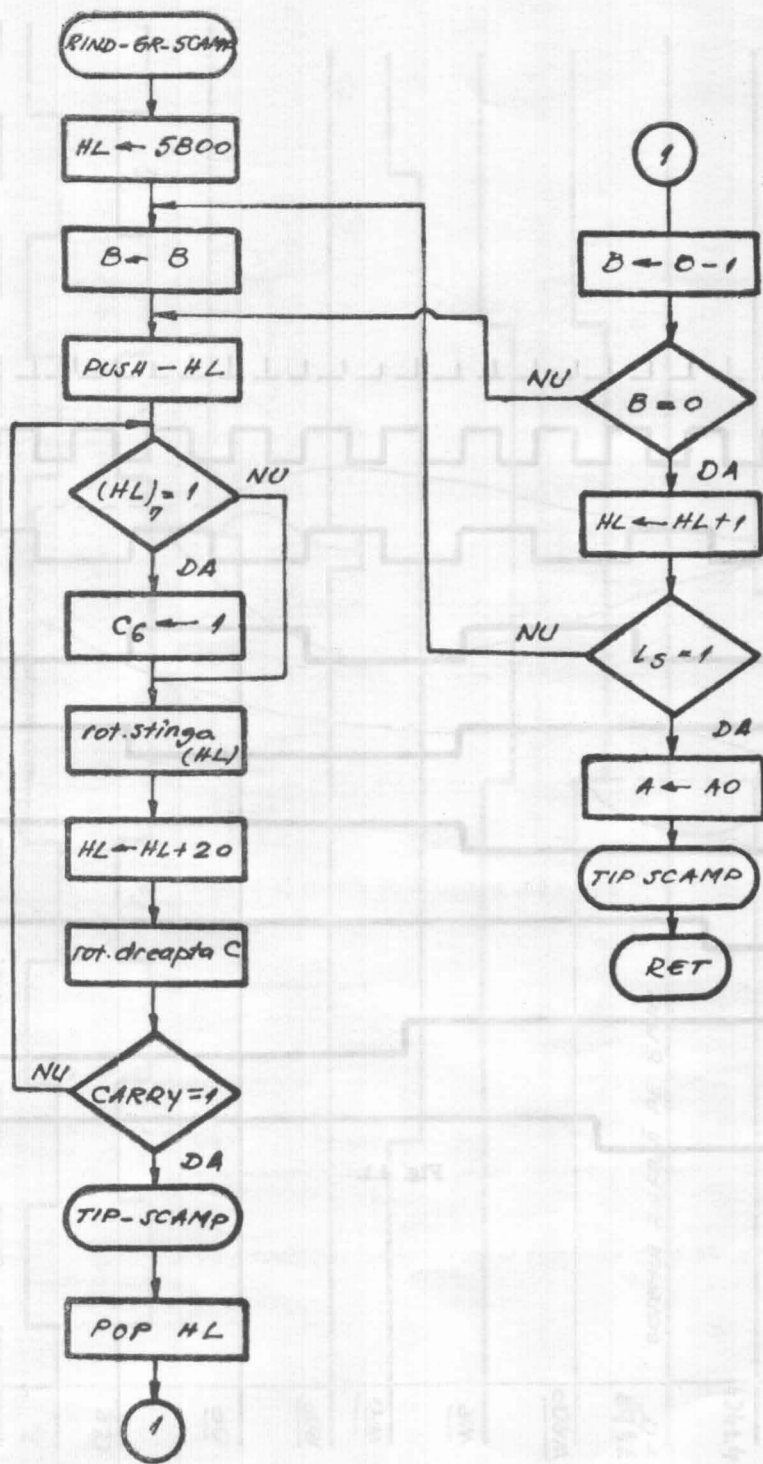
RIND-GR-SCAMP

$HL \leftarrow 5800$

$B \leftarrow 8$

PUSH – HL

$(HL)_7 = 1$

NU

DA

$C_6 \leftarrow 1$

rot. stinga (HL)

$HL \leftarrow HL + 20$

rot. dreapta C

NU

CARRY = 1

DA

TIP-SCAMP

POP HL

1

1

$B \leftarrow B - 1$

NU

$B = 0$

DA

$HL \leftarrow HL + 1$

NU

$L_5 = 1$

DA

$A \leftarrow A0$

TIP SCAMP

RET